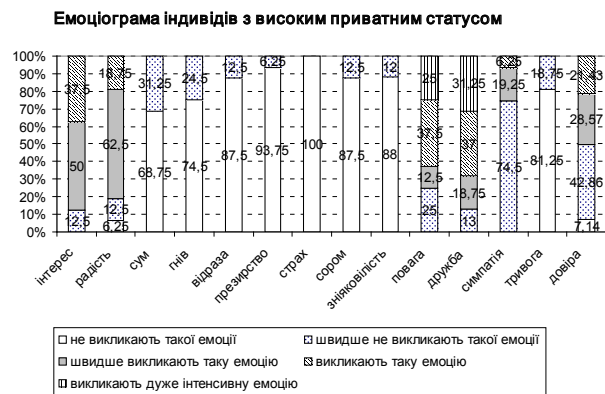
Емоціограма індивідів з високим приватним статусом

100%
90%
80%
70%
60%
50%
40%
30%
20%
10%
0%

37,5
50
12,5

18,75
62,5
12,5
6,25

31,25
68,75

24,5
74,5

12,5
87,5

6,25
93,75

100

12,5
87,5

12
88

25
37,5
12,5
25

31,25
37
18,75
13

6,25
19,25
74,5

18,75
81,25

21,43
28,57
42,86
7,14

інтерес
радість
сум
гнів
відраза
презирство
страх
сором
знияковілість
повага
дружба
симпатія
тривога
довіра

не викликають такої емоції
швидше не викликають такої емоції
швидше викликають таку емоцію
викликають таку емоцію
викликають дуже інтенсивну емоцію